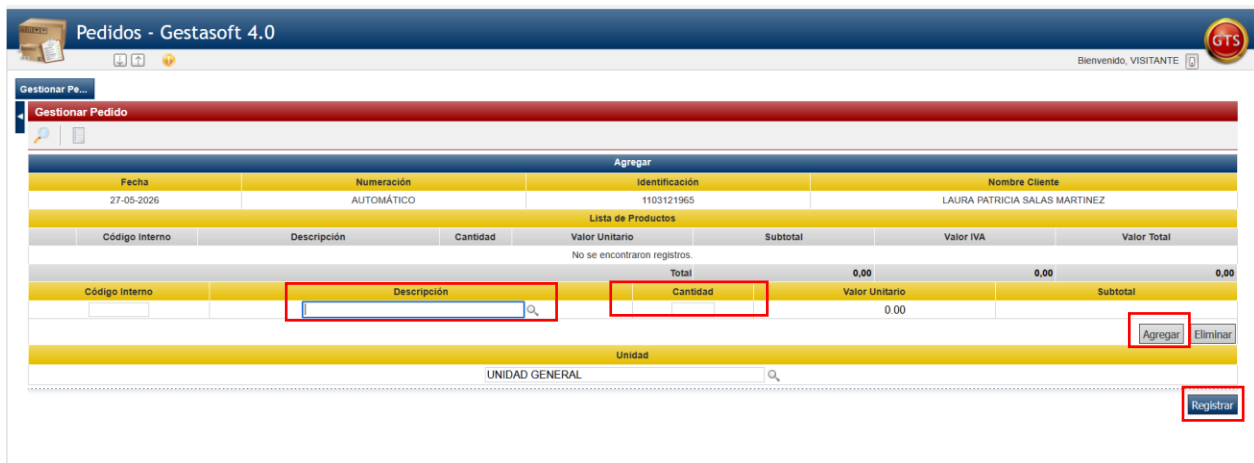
Pedidos - Gestasoft 4.0

GTS

Bienvenido, VISITANTE

Gestionar Pe...

Gestionar Pedido

Agregar

| Fecha | Numeración | Identificación | Nombre Cliente |
|---|---|---|---|
| 27-05-2026 | AUTOMÁTICO | 1103121965 | LAURA PATRICIA SALAS MARTINEZ |

Lista de Productos

| Código Interno | Descripción | Cantidad | Valor Unitario | Subtotal | Valor IVA | Valor Total |
|---|---|---|---|---|---|---|
| No se encontraron registros. | | | | | | |
| | | | Total | 0,00 | 0,00 | 0,00 |

| Código Interno | Descripción | Cantidad | Valor Unitario | Subtotal |
|---|---|---|---|---|
| | | | 0.00 | |

Agregar Eliminar

Unidad

UNIDAD GENERAL

Registrar